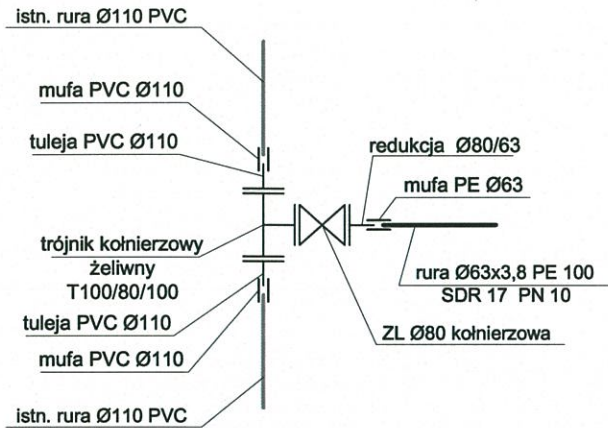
istn. rura Ø110 PVC

mufa PVC Ø110

tuleja PVC Ø110

redukcja Ø80/63

mufa PE Ø63

trójnik kołnierzowy żeliwny T100/80/100

rura Ø63x3,8 PE 100 SDR 17 PN 10

tuleja PVC Ø110

ZL Ø80 kołnierzowa

mufa PVC Ø110

istn. rura Ø110 PVC